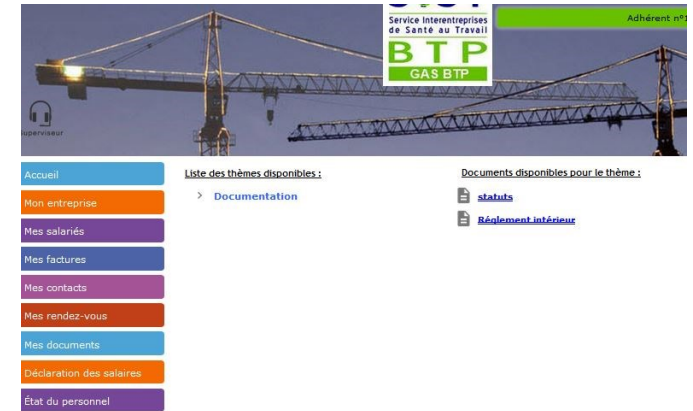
Service Interentreprises de Santé au Travail
BTP
GAS BTP

Adhérent n°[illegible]

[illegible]uperviseur

Accueil
Mon entreprise
Mes salariés
Mes factures
Mes contacts
Mes rendez-vous
Mes documents
Déclaration des salaires
État du personnel

Liste des thèmes disponibles :

> Documentation

Documents disponibles pour le thème :

statuts
Règlement intérieur